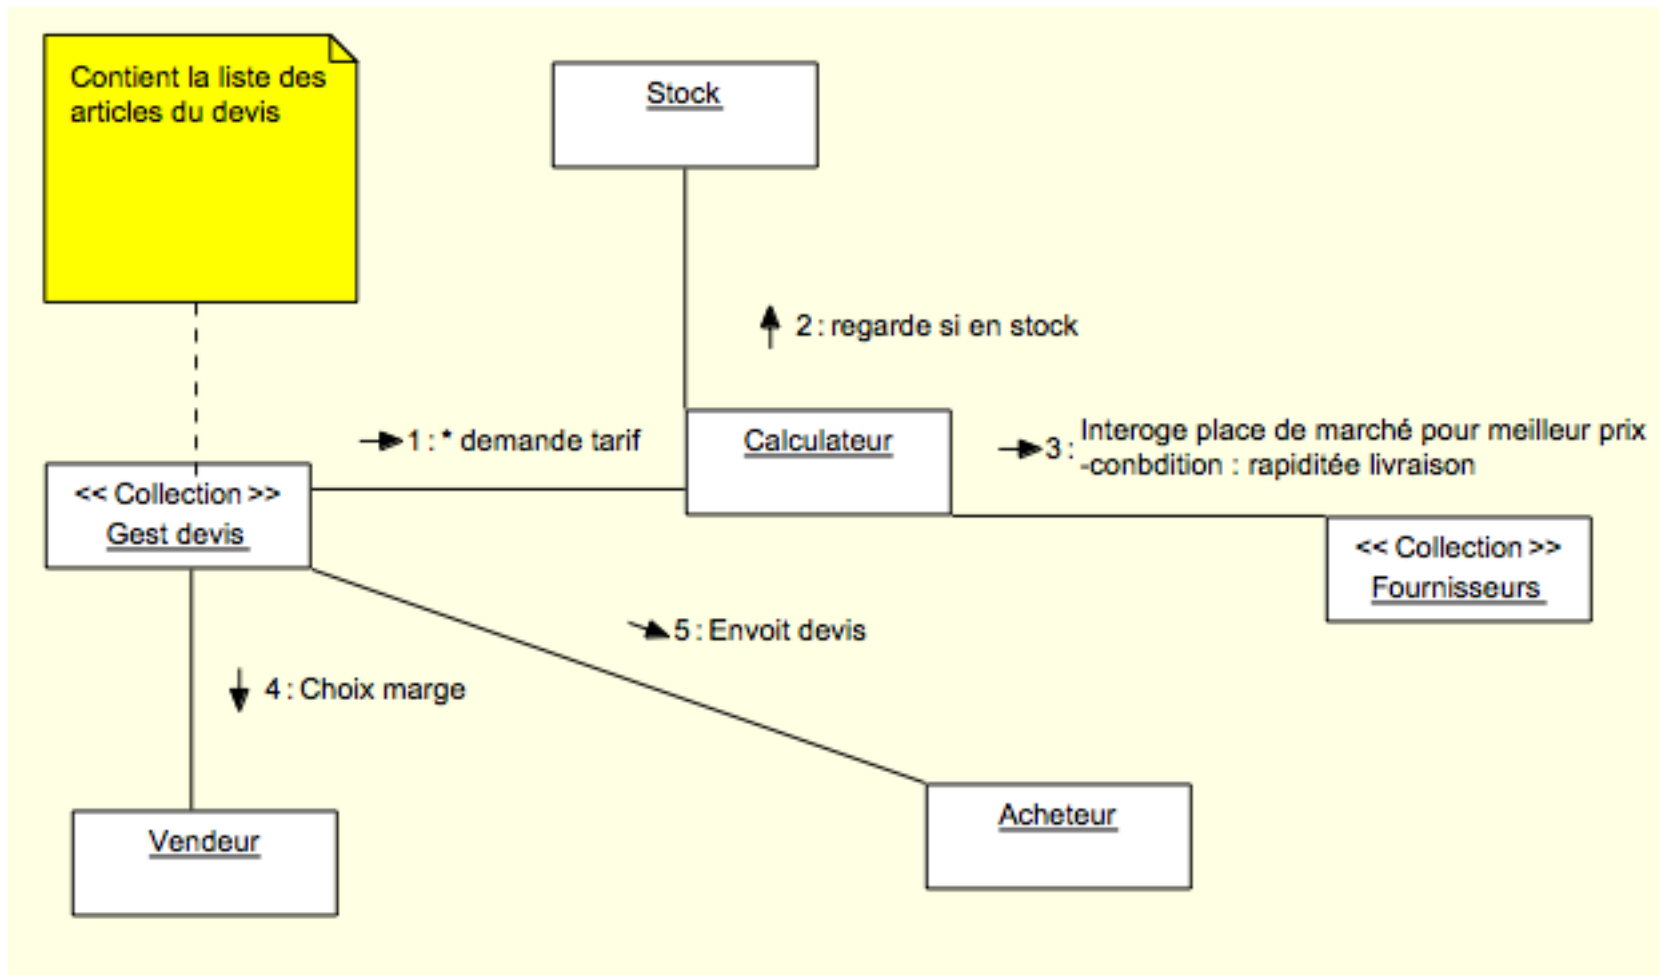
Contient la liste des articles du devis

Stock

2 : regarde si en stock

1 : * demande tarif

Calculateur

3 : Interoge place de marché pour meilleur prix -conbdition : rapiditée livraison

<< Collection >>
Gest devis

<< Collection >>
Fournisseurs

5 : Envoit devis

4 : Choix marge

Vendeur

Acheteur